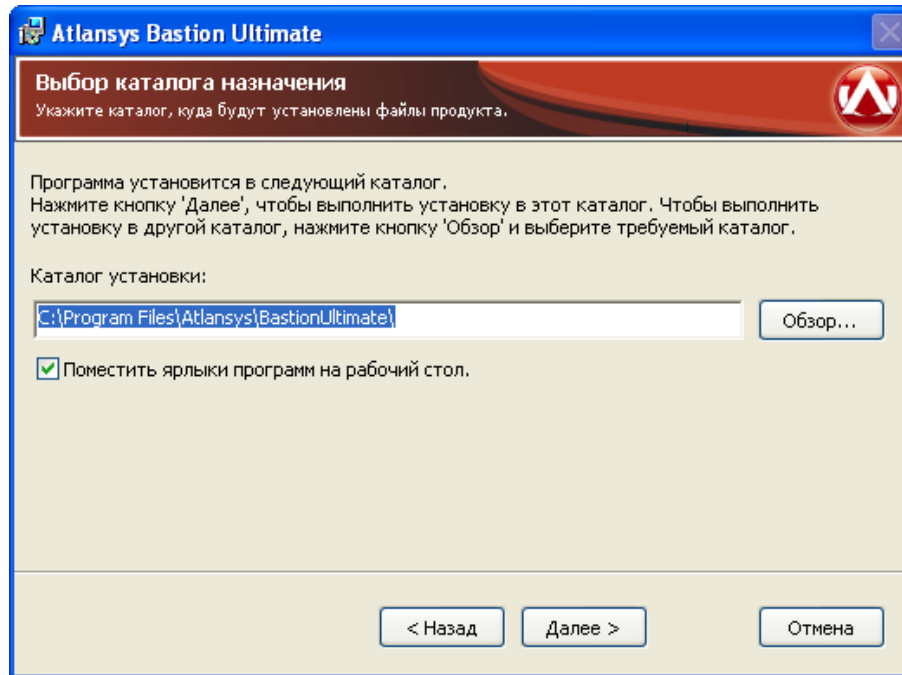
Atlansys Bastion Ultimate

Выбор каталога назначения
Укажите каталог, куда будут установлены файлы продукта.

Программа установится в следующий каталог.
Нажмите кнопку 'Далее', чтобы выполнить установку в этот каталог. Чтобы выполнить установку в другой каталог, нажмите кнопку 'Обзор' и выберите требуемый каталог.

Каталог установки:

C:\Program Files\Atlansys\BastionUltimate\

Обзор...

Поместить ярлыки программ на рабочий стол.

< Назад

Далее >

Отмена